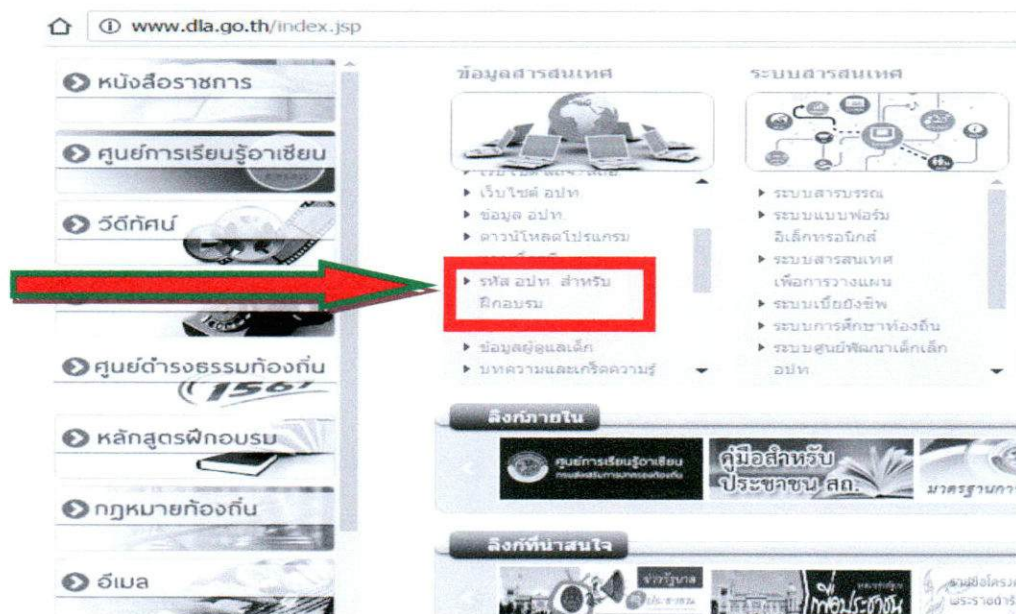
www.dla.go.th/index.jsp

หนังสือราชการ

ศูนย์การเรียนรู้อาเซียน

วีดีทัศน์

ศูนย์ดำรงธรรมท้องถิ่น

1567

หลักสูตรฝึกอบรม

กฎหมายท้องถิ่น

อีเมล

ข้อมูลสารสนเทศ

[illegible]
เว็บไซต์ อปท.
ข้อมูล อปท.
ดาวน์โหลดโปรแกรม
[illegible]
รหัส อปท. สำหรับฝึกอบรม
ข้อมูลผู้ดูแลเด็ก
บทความและเกร็ดความรู้

ระบบสารสนเทศ

ระบบสารบรรณ
ระบบแบบฟอร์มอิเล็กทรอนิกส์
ระบบสารสนเทศเพื่อการวางแผน
ระบบเบี้ยยังชีพ
ระบบการศึกษาท้องถิ่น
ระบบศูนย์พัฒนาเด็กเล็ก อปท.

ลิงก์ภายใน

ศูนย์การเรียนรู้อาเซียน

คู่มือสำหรับประชาชน สถ.

มาตรฐานการ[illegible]

ลิงก์ที่น่าสนใจ

จ่ารัฐบาล

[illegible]

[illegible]